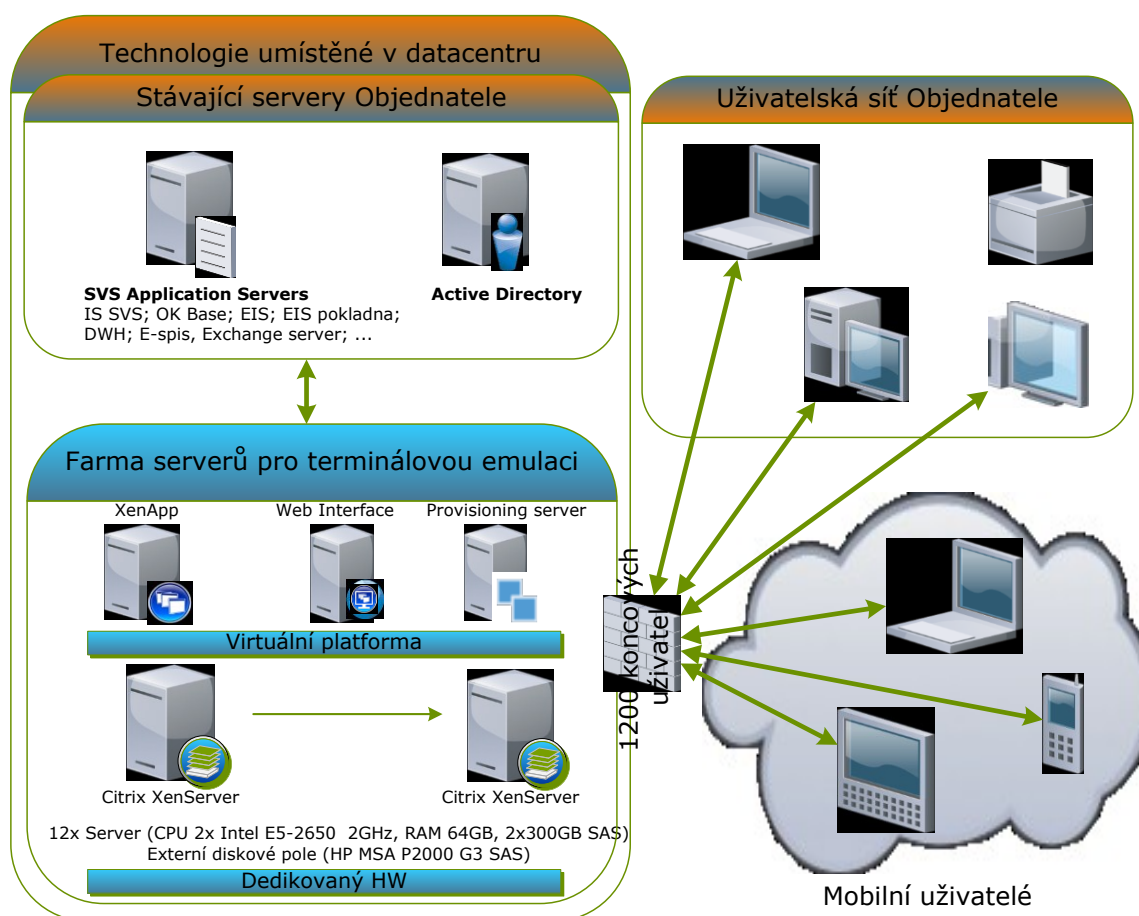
Technologie umístěné v datacentru

Stávající servery Objednatele

SVS Application Servers
IS SVS; OK Base; EIS; EIS pokladna; DWH; E-spis, Exchange server; ...

Active Directory

Uživatelská síť Objednatele

Farma serverů pro terminálovou emulaci

XenApp

Web Interface

Provisioning server

Virtuální platforma

Citrix XenServer

Citrix XenServer

12x Server (CPU 2x Intel E5-2650 2GHz, RAM 64GB, 2x300GB SAS)
Externí diskové pole (HP MSA P2000 G3 SAS)

Dedikovaný HW

1200 koncových uživatel

Mobilní uživatelé